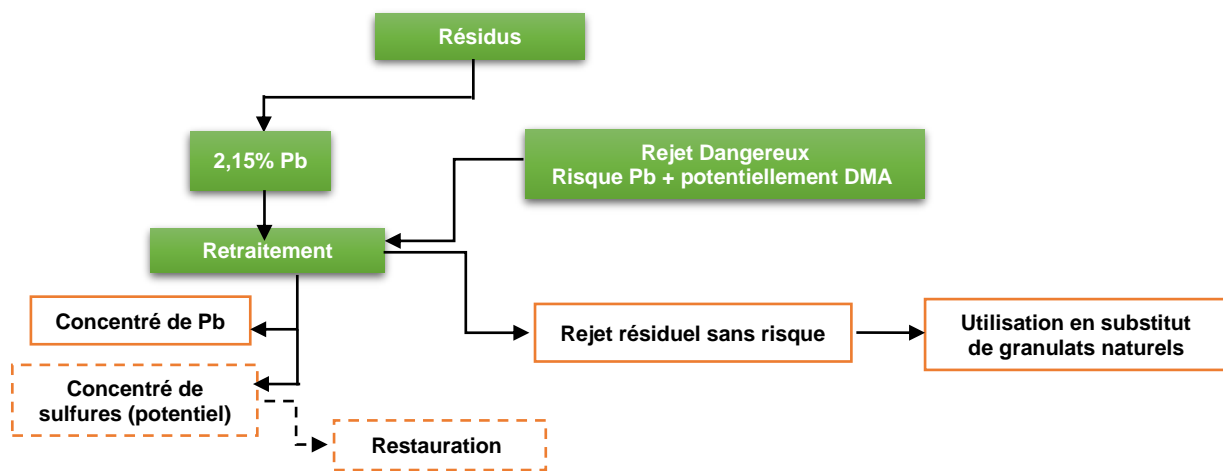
Résidus

2,15% Pb

Rejet Dangereux
Risque Pb + potentiellement DMA

Retraitement

Concentré de Pb

Concentré de sulfures (potentiel)

Restauration

Rejet résiduel sans risque

Utilisation en substitut de granulats naturels